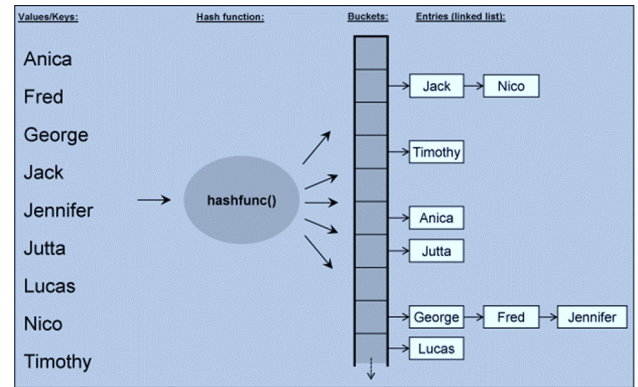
Values/Keys:

Hash function:

Buckets:

Entries (linked list):

Anica

Fred

George

Jack

Jennifer

Jutta

Lucas

Nico

Timothy

hashfunc()

Jack

Nico

Timothy

Anica

Jutta

George

Fred

Jennifer

Lucas